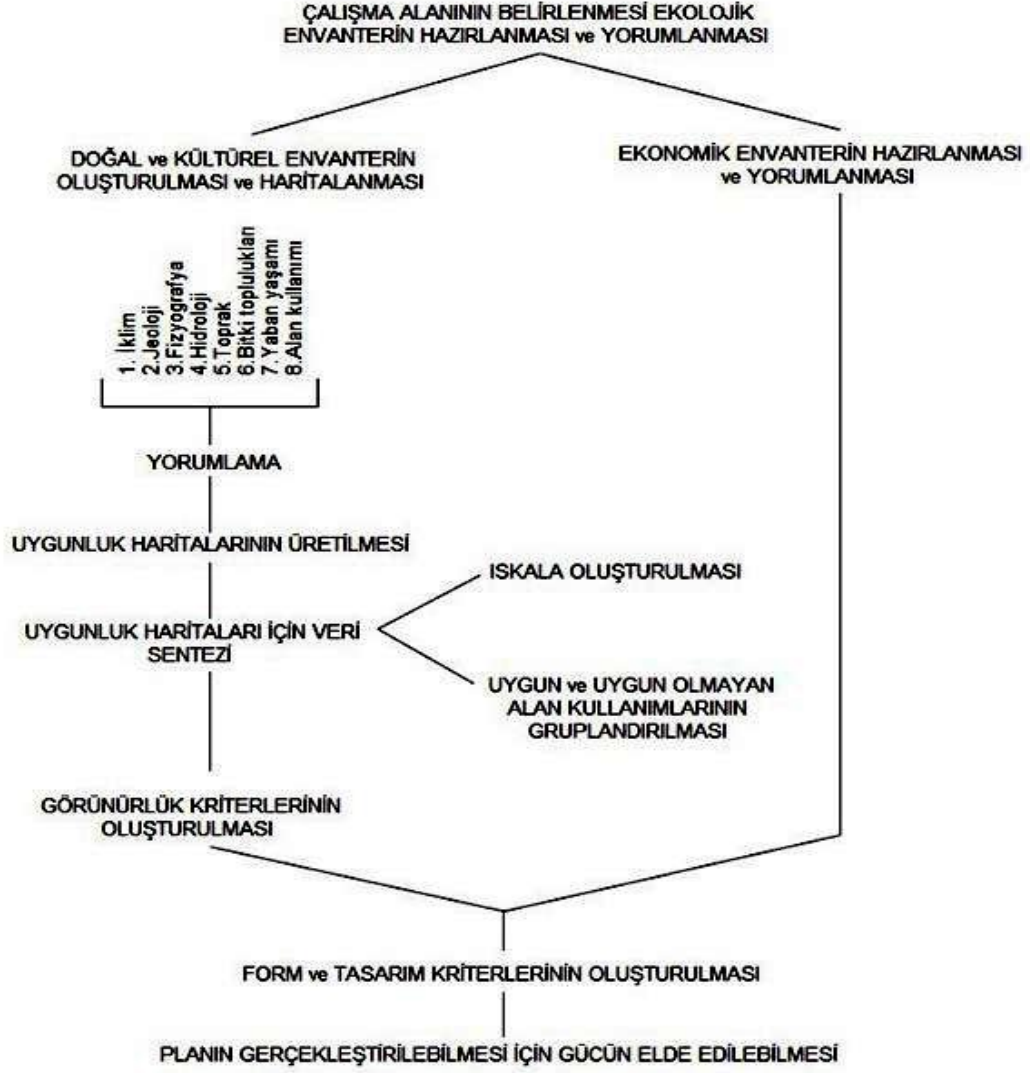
ÇALIŞMA ALANININ BELİRLENMESİ EKOLOJİK ENVANTERİN HAZIRLANMASI ve YORUMLANMASI

DOĞAL ve KÜLTÜREL ENVANTERİN OLUŞTURULMASI ve HARİTALANMASI

EKONOMİK ENVANTERİN HAZIRLANMASI ve YORUMLANMASI

1. İklim
2.Jeoloji
3.Fizyografya
4.Hidroloji
5.Toprak
6.Bitki toplulukları
7.Yaban yaşamı
8.Alan kullanımı

YORUMLAMA

UYGUNLUK HARİTALARININ ÜRETİLMESİ

UYGUNLUK HARİTALARI İÇİN VERİ SENTEZİ

ISKALA OLUŞTURULMASI

UYGUN ve UYGUN OLMAYAN ALAN KULLANIMLARININ GRUPLANDIRILMASI

GÖRÜNÜRLÜK KRİTERLERİNİN OLUŞTURULMASI

FORM ve TASARIM KRİTERLERİNİN OLUŞTURULMASI

PLANIN GERÇEKLEŞTİRİLEBİLMESİ İÇİN GÜCÜN ELDE EDİLEBİLMESİ